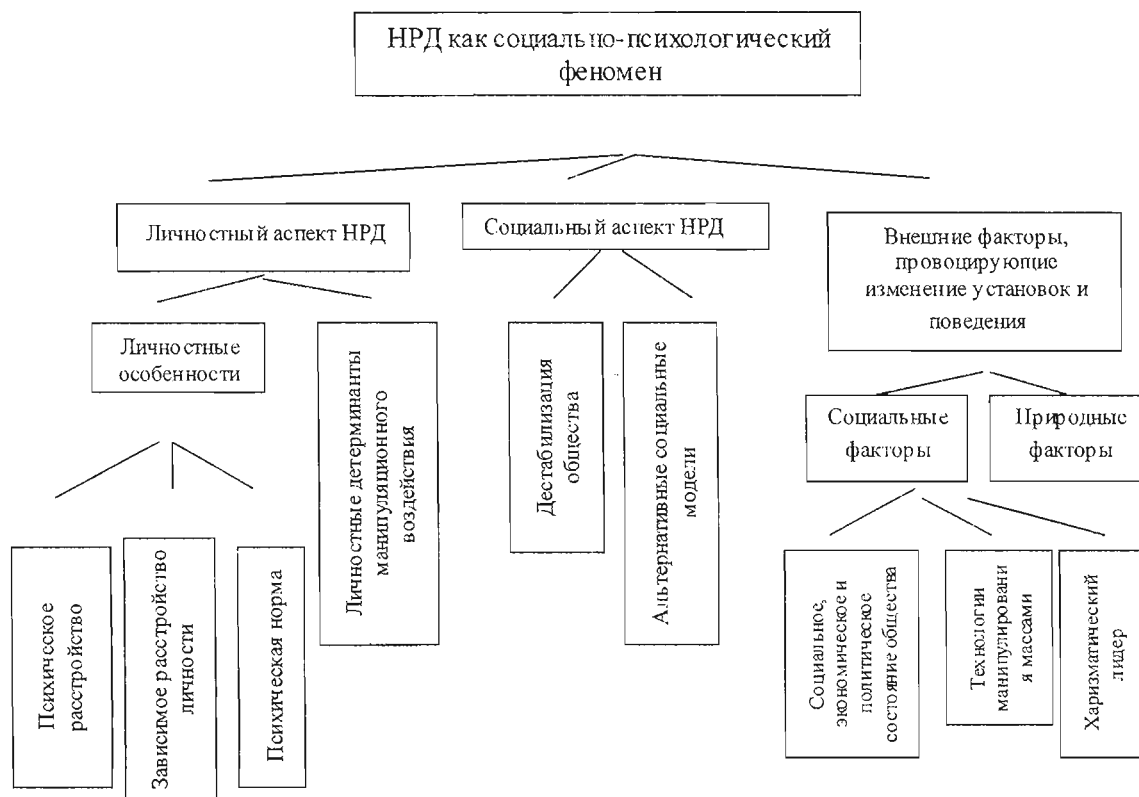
НРД как социально-психологический феномен

Личностный аспект НРД

Социальный аспект НРД

Внешние факторы, провоцирующие изменение установок и поведения

Личностные особенности

Личностные детерминанты манипуляционного воздействия

Дестабилизация общества

Альтернативные социальные модели

Социальные факторы

Природные факторы

Психическое расстройство

Зависимое расстройство личности

Психическая норма

Социальное, экономическое и политическое состояние общества

Технологии манипулирования массами

Харизматический лидер